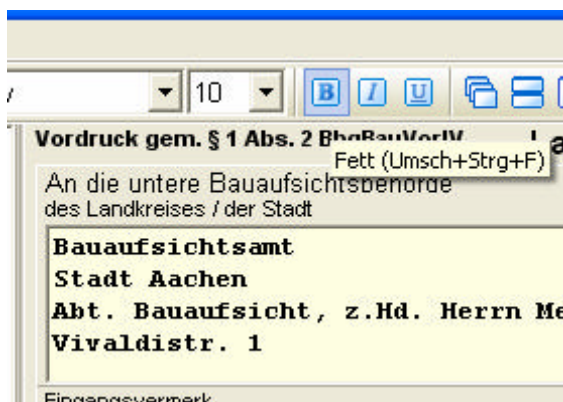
10

B I U

Vordruck gem. § 1 Abs. 2 BbgBauVorlV

Fett (Umsch+Strg+F)

An die untere Bauaufsichtsbehörde
des Landkreises / der Stadt

Bauaufsichtsamt
Stadt Aachen
Abt. Bauaufsicht, z.Hd. Herrn Me
Vivaldistr. 1

Eingangsvermerk